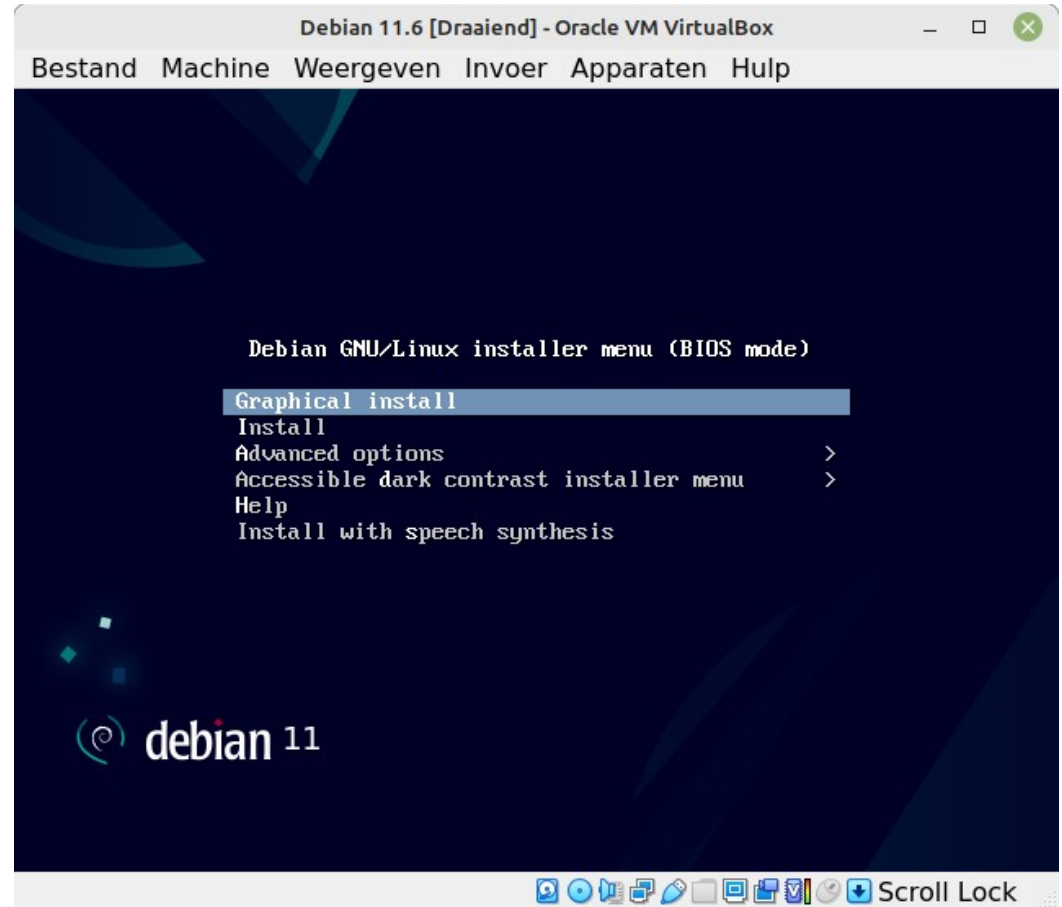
Debian 11.6 [Draaiend] - Oracle VM VirtualBox

Bestand Machine Weergeven Invoer Apparaten Hulp

Debian GNU/Linux installer menu (BIOS mode)

Graphical install
Install
Advanced options >
Accessible dark contrast installer menu >
Help
Install with speech synthesis

debian 11

Scroll Lock